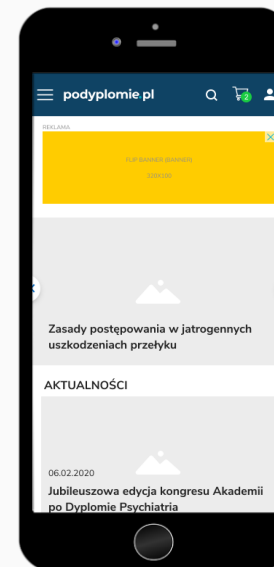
podyplomie.pl

2

REKLAMA

FLIP BANNER (BANNER)

320X100

Zasady postępowania w jatrogennych uszkodzeniach przełyku

AKTUALNOŚCI

06.02.2020

Jubileuszowa edycja kongresu Akademii po Dyplomie Psychiatria